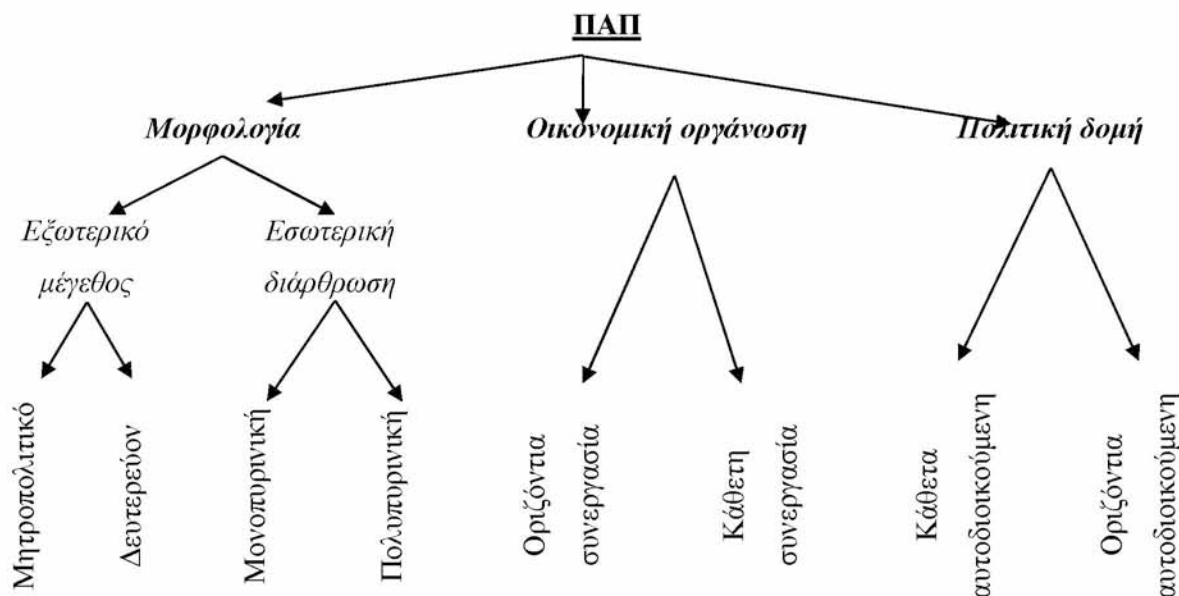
ΠΑΠ

Μορφολογία

Εξωτερικό μέγεθος

Μητροπολιτικό

Δευτερεύον

Εσωτερική διάρθρωση

Μονοπυρινική

Πολυπυρινική

Οικονομική οργάνωση

Οριζόντια συνεργασία

Κάθετη συνεργασία

Πολιτική δομή

Κάθετα αυτοδιοικούμενη

Οριζόντια αυτοδιοικούμενη